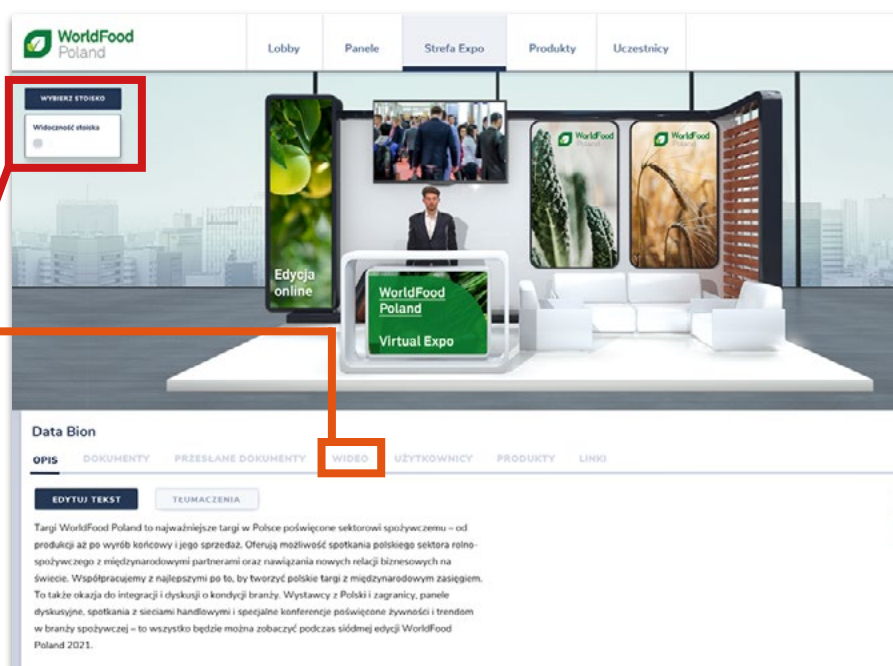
WorldFood Poland

Lobby | Panele | Strefa Expo | Produkty | Uczestnicy

WYBIERZ STOISKO

Widoczność stoiska

WorldFood Poland

WorldFood Poland

Edycja online

WorldFood Poland

Virtual Expo

Data Bion

OPIS | DOKUMENTY | PRZESŁANE DOKUMENTY | WIDEO | UŻYTKOWNICY | PRODUKTY | LINKI

EDYTUJ TEKST | TŁUMACZENIA

Targi WorldFood Poland to najważniejsze targi w Polsce poświęcone sektorowi spożywczemu – od produkcji aż po wyrób końcowy i jego sprzedaż. Oferują możliwość spotkania polskiego sektora rolno-spożywczego z międzynarodowymi partnerami oraz nawiązania nowych relacji biznesowych na świecie. Współpracujemy z najlepszymi po to, by tworzyć polskie targi z międzynarodowym zasięgiem. To także okazja do integracji i dyskusji o kondycji branży. Wystawcy z Polski i zagranicy, panele dyskusyjne, spotkania z sieciami handlowymi i specjalne konferencje poświęcone żywności i trendom w branży spożywczej – to wszystko będzie można zobaczyć podczas siódmej edycji WorldFood Poland 2021.